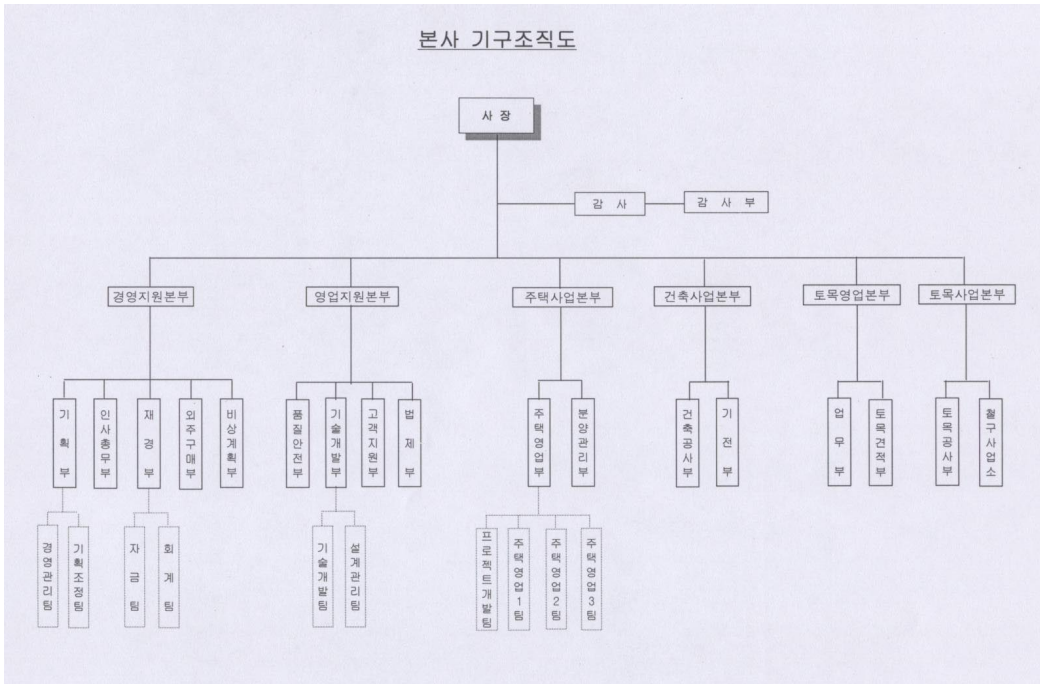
본사 기구조직도

사 장

감 사

감 사 부

경영지원본부

영업지원본부

주택사업본부

건축사업본부

토목영업본부

토목사업본부

기획부

인사총무부

재경부

외주구매부

비상계획부

경영관리팀

기획조정팀

자금팀

회계팀

품질안전부

기술개발부

고객지원부

법제부

기술개발팀

설계관리팀

주택영업부

분양관리부

프로젝트개발팀

주택영업1팀

주택영업2팀

주택영업3팀

건축공사부

기전부

업무부

토목견적부

토목공사부

철구사업소